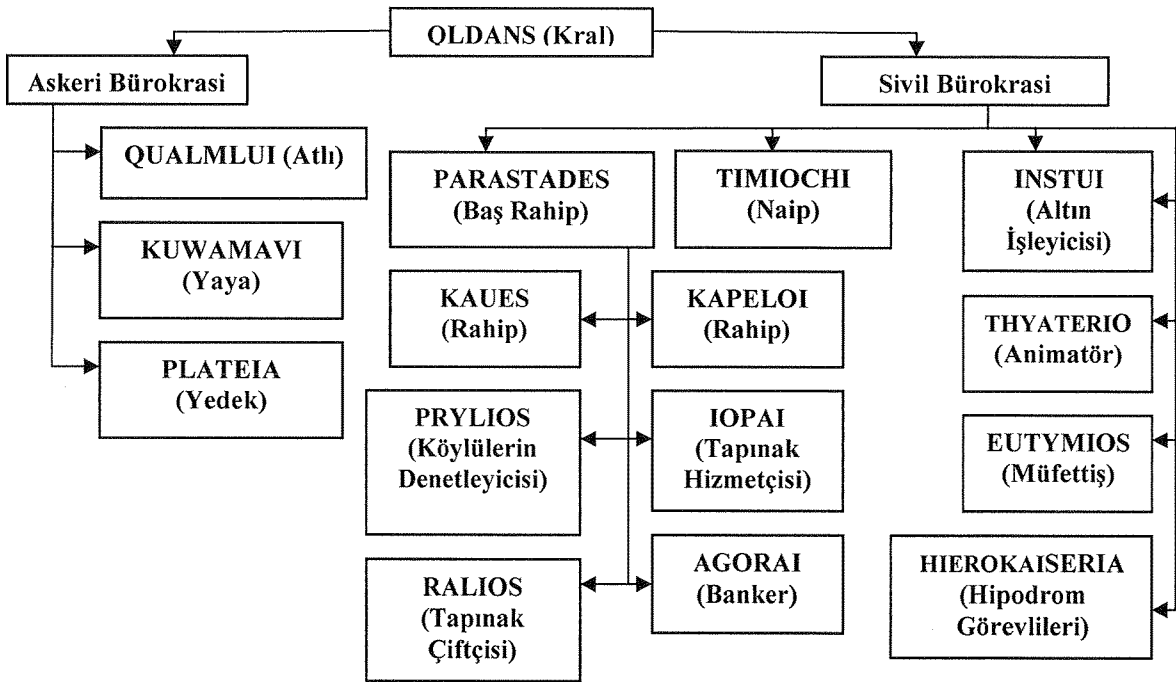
OLDANS (Kral)

Askeri Bürokrasi

QUALMLUI (Atlı)

KUWAMAVI (Yaya)

PLATEIA (Yedek)

Sivil Bürokrasi

PARASTADES (Baş Rahip)

TIMIOCHI (Naip)

INSTUI (Altın İşleyicisi)

KAUES (Rahip)

KAPELOI (Rahip)

THYATERIO (Animatör)

PRYLIOS (Köylülerin Denetleyicisi)

IOPAI (Tapınak Hizmetçisi)

EUTYMIOS (Müfettiş)

RALIOS (Tapınak Çiftçisi)

AGORAI (Banker)

HIEROKAISERIA (Hipodrom Görevlileri)